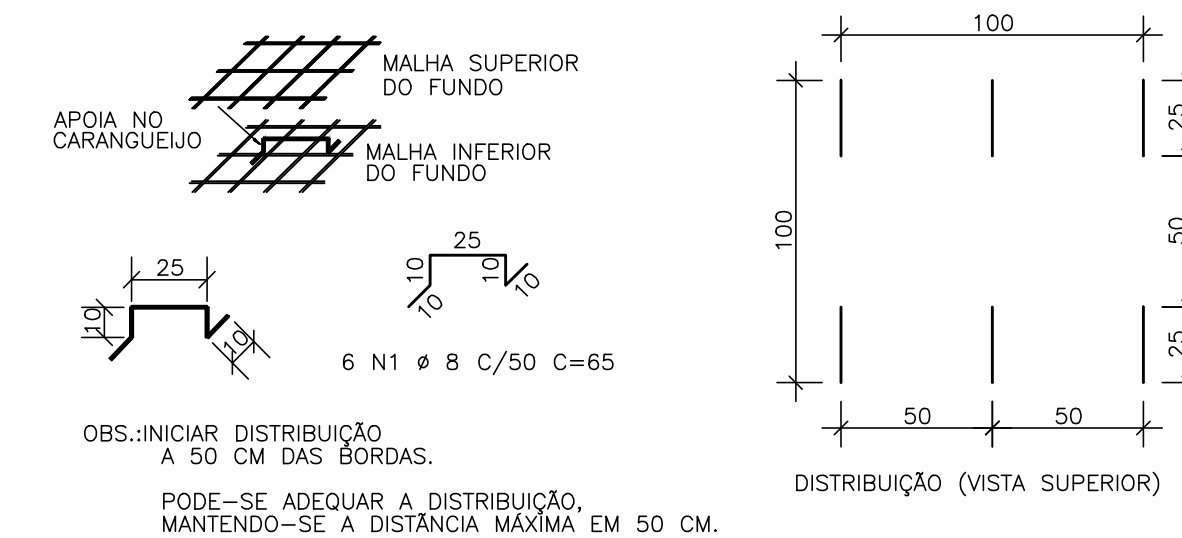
MALHA SUPERIOR
DO FUNDO

APOIA NO
CARANGUEIJO

MALHA INFERIOR
DO FUNDO

25
10
10

25
10
10
10
10

6 N1 ø 8 C/50 C=65

OBS.:INICIAR DISTRIBUIÇÃO
A 50 CM DAS BORDAS.

PODE-SE ADEQUAR A DISTRIBUIÇÃO,
MANTENDO-SE A DISTÂNCIA MÁXIMA EM 50 CM.

100
100
25
50
25
50
50

DISTRIBUIÇÃO (VISTA SUPERIOR)